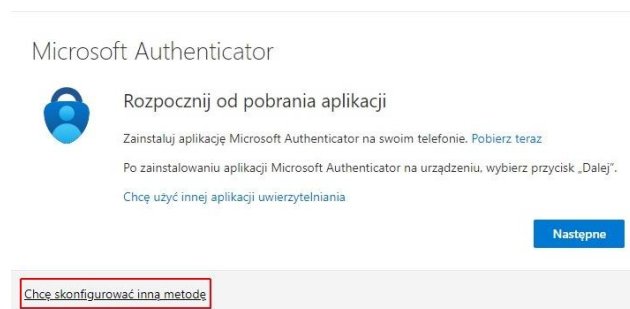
Microsoft Authenticator

Rozpocznij od pobrania aplikacji

Zainstaluj aplikację Microsoft Authenticator na swoim telefonie. Pobierz teraz

Po zainstalowaniu aplikacji Microsoft Authenticator na urządzeniu, wybierz przycisk „Dalej".

Chcę użyć innej aplikacji uwierzytelniania

Następne

Chcę skonfigurować inną metodę